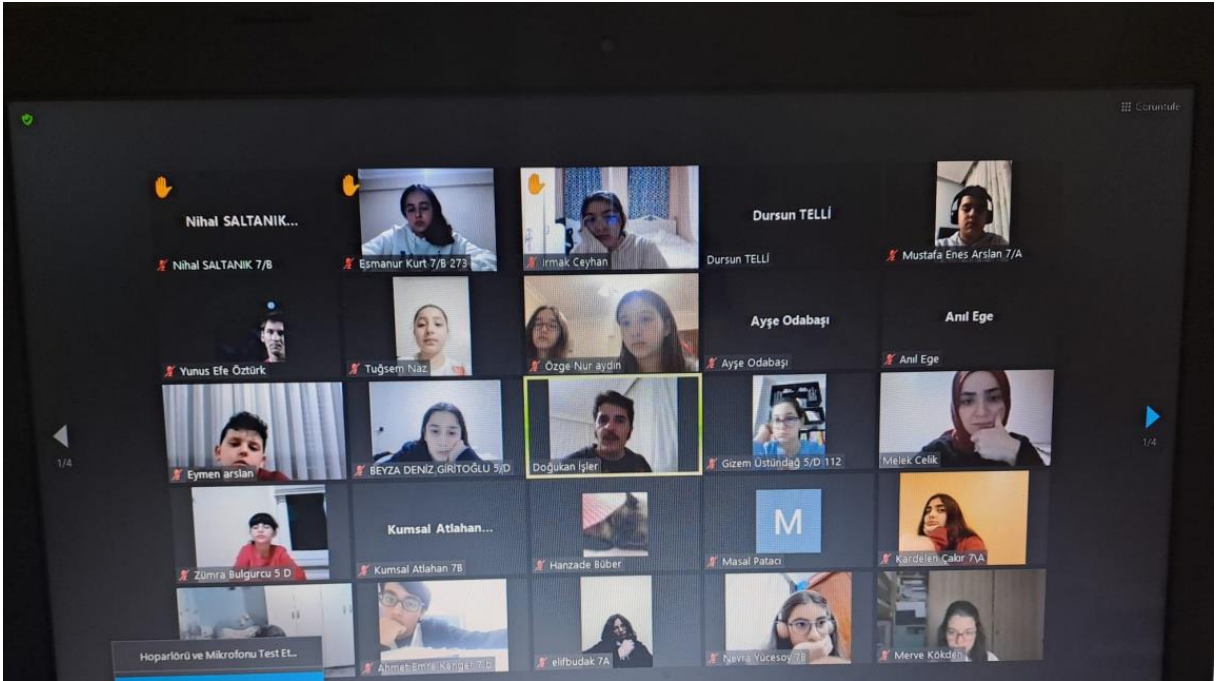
Görüntüle

Nihal SALTANIK...
Nihal SALTANIK 7/B

Esmanur Kurt 7/B 273

Irmak Ceyhan

Dursun TELLİ
Dursun TELLİ

Mustafa Enes Arslan 7/A

Yunus Efe Öztürk

Tuğsem Naz

Özge Nur aydın

Ayşe Odabaşı
Ayşe Odabaşı

Anıl Ege
Anıl Ege

1/4

Eymen arslan

BEYZA DENİZ GİRİTOĞLU 5/D

Doğukan İşler

Gizem Üstündağ 5/D 112

Melek Celik

1/4

Zümra Bulgurcu 5 D

Kumsal Atlahan...
Kumsal Atlahan 7B

Hanzade Büber

M
Masal Patacı

Kardelen Çakır 7\A

Hoparlörü ve Mikrofonu Test Et...

Ahmet Emre Kenger 7/b

elifbudak 7A

Nevra Yücesoy 7B

Merve Kökden